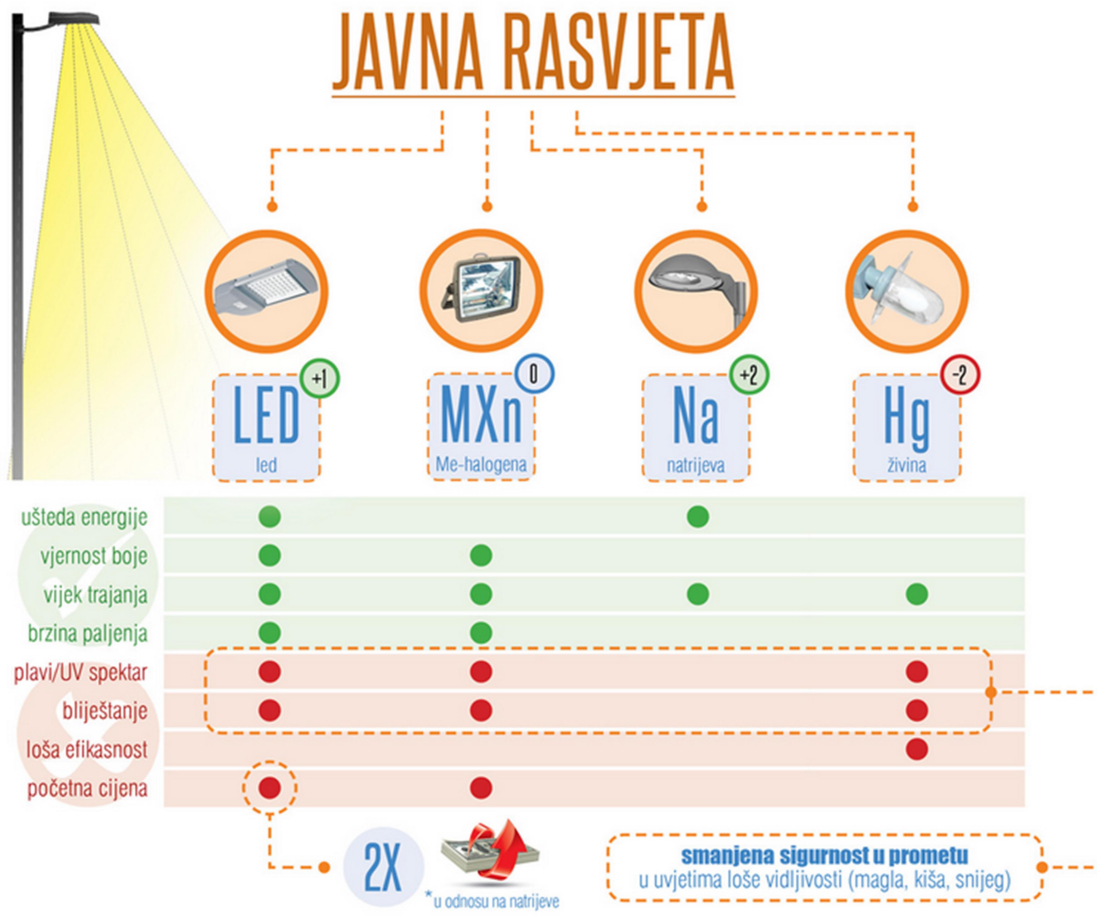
JAVNA RASVJETA

+1
LED
led

0
MXn
Me-halogena

+2
Na
natrijeva

-2
Hg
živina

| | LED | MXn | Na | Hg |
|---|---|---|---|---|
| ušteda energije | ● | | ● | |
| vjernost boje | ● | ● | | |
| vijek trajanja | ● | ● | ● | ● |
| brzina paljenja | ● | ● | | |
| plavi/UV spektar | ● | ● | | ● |
| bliještanje | ● | ● | | ● |
| loša efikasnost | | | | ● |
| početna cijena | ● | ● | | |

2X
*u odnosu na natrijeve

smanjena sigurnost u prometu
u uvjetima loše vidljivosti (magla, kiša, snijeg)